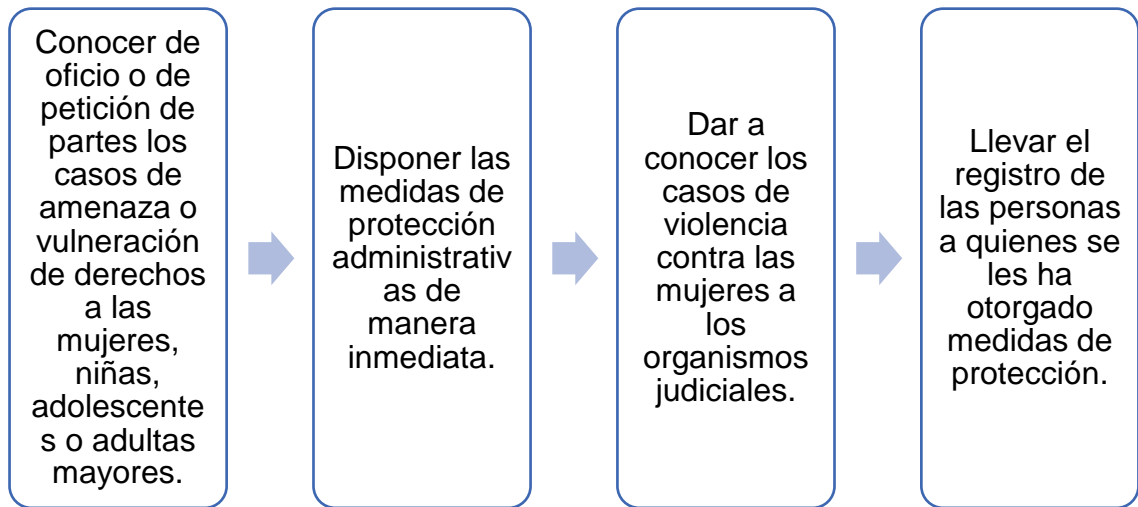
Conocer de oficio o de petición de partes los casos de amenaza o vulneración de derechos a las mujeres, niñas, adolescentes o adultas mayores.

Disponer las medidas de protección administrativas de manera inmediata.

Dar a conocer los casos de violencia contra las mujeres a los organismos judiciales.

Llevar el registro de las personas a quienes se les ha otorgado medidas de protección.